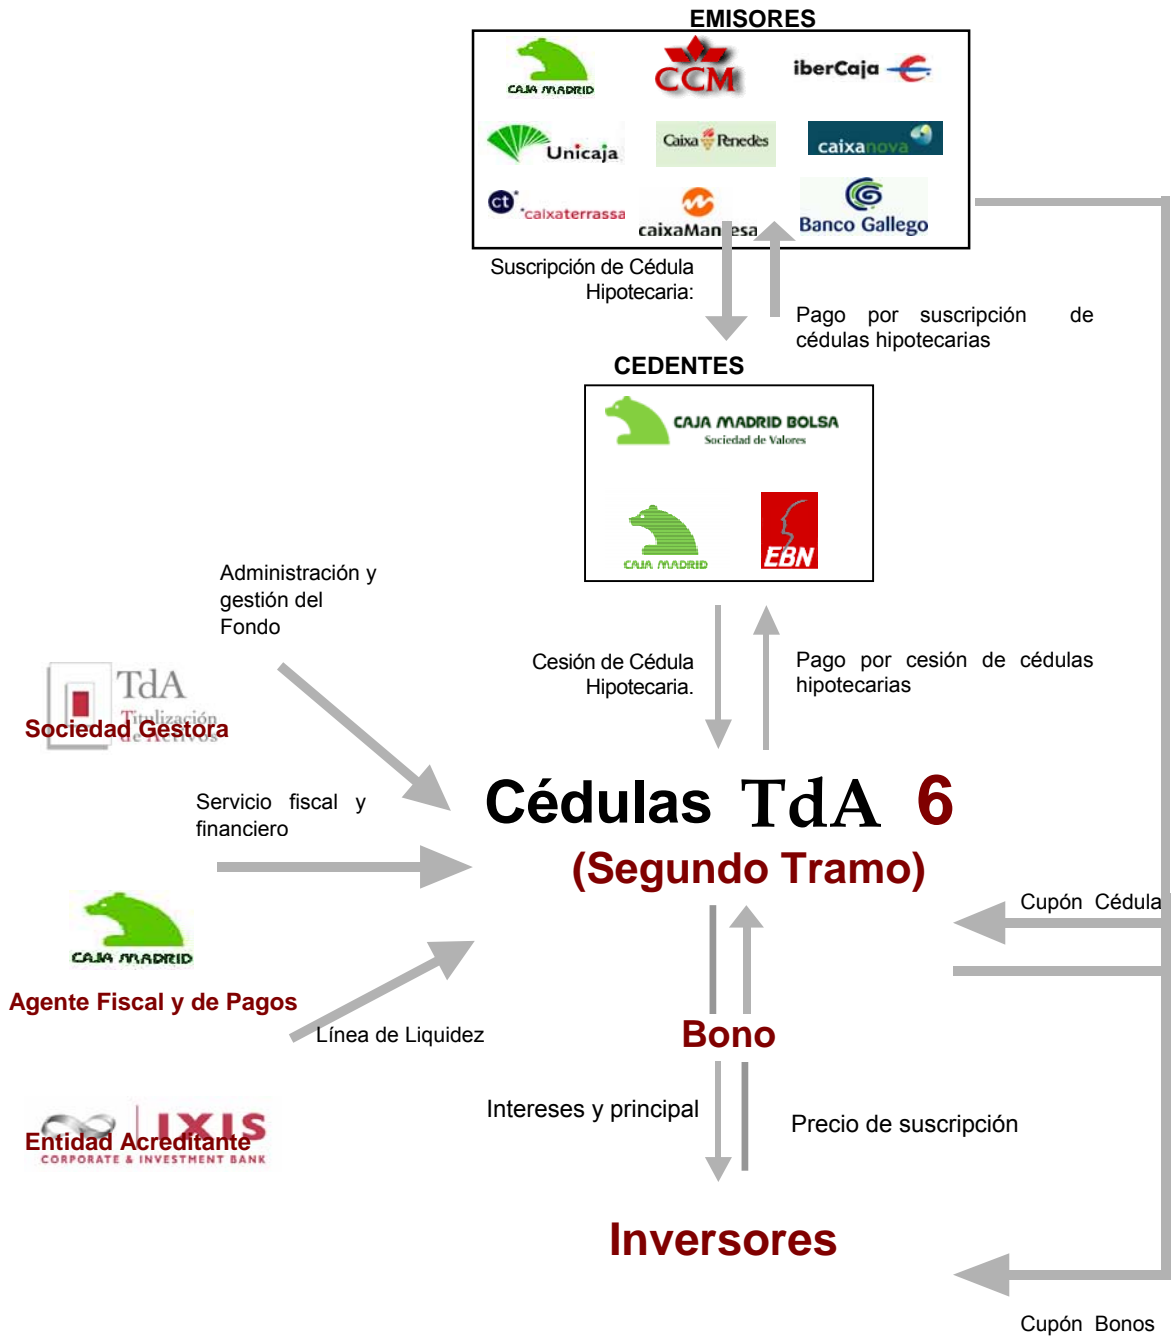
EMISORES

CAJA MADRID
CCM
iberCaja
Unicaja
Caixa Penedès
caixanova
caixaterrassa
caixaManresa
Banco Gallego

Suscripción de Cédula Hipotecaria:

Pago por suscripción de cédulas hipotecarias

CEDENTES

CAJA MADRID BOLSA
Sociedad de Valores
CAJA MADRID
EBN

Administración y gestión del Fondo

TdA
Titulización de Activos
Sociedad Gestora

Cesión de Cédula Hipotecaria.

Pago por cesión de cédulas hipotecarias

Servicio fiscal y financiero

Cédulas TdA 6
(Segundo Tramo)

Cupón Cédula

CAJA MADRID
Agente Fiscal y de Pagos

Línea de Liquidez

Bono

IXIS
CORPORATE & INVESTMENT BANK
Entidad Acreditante

Intereses y principal

Precio de suscripción

Inversores

Cupón Bonos